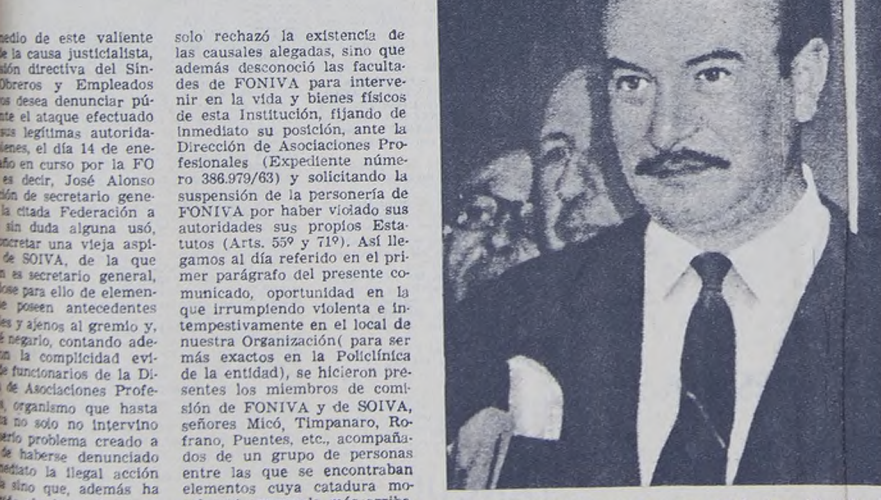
medio de este valiente de la causa justicialista, sión directiva del Sindicato Obreros y Empleados os desea denunciar púte el ataque efectuado sus legítimas autoridaienes, el día 14 de eneño en curso por la FO es decir, José Alonso ón de secretario genela citada Federación a sin duda alguna usó, oncretar una vieja aspide SOIVA, de la que n es secretario general, ose para ello de elemene poseen antecedentes es y ajenos al gremio y, é negarlo, contando adeen la complicidad evide funcionarios de la Dide Asociaciones Profe, organismo que hasta a no solo no intervino serio problema creado a de haberse denunciado ediato la ilegal acción a sino que, además ha

solo rechazó la existencia de las causales alegadas, sino que además desconoció las facultades de FONIVA para intervenir en la vida y bienes físicos de esta Institución, fijando de inmediato su posición, ante la Dirección de Asociaciones Profesionales (Expediente número 386.979/63) y solicitando la suspensión de la personería de FONIVA por haber violado sus autoridades sus propios Estatutos (Arts. 55º y 71º). Así llegamos al día referido en el primer parágrafo del presente comunicado, oportunidad en la que irrumpiendo violenta e intempestivamente en el local de nuestra Organización( para ser más exactos en la Policlínica de la entidad), se hicieron presentes los miembros de comisión de FONIVA y de SOIVA, señores Micó, Timpanaro, Rofrano, Puentes, etc., acompañados de un grupo de personas entre las que se encontraban elementos cuya catadura mo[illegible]